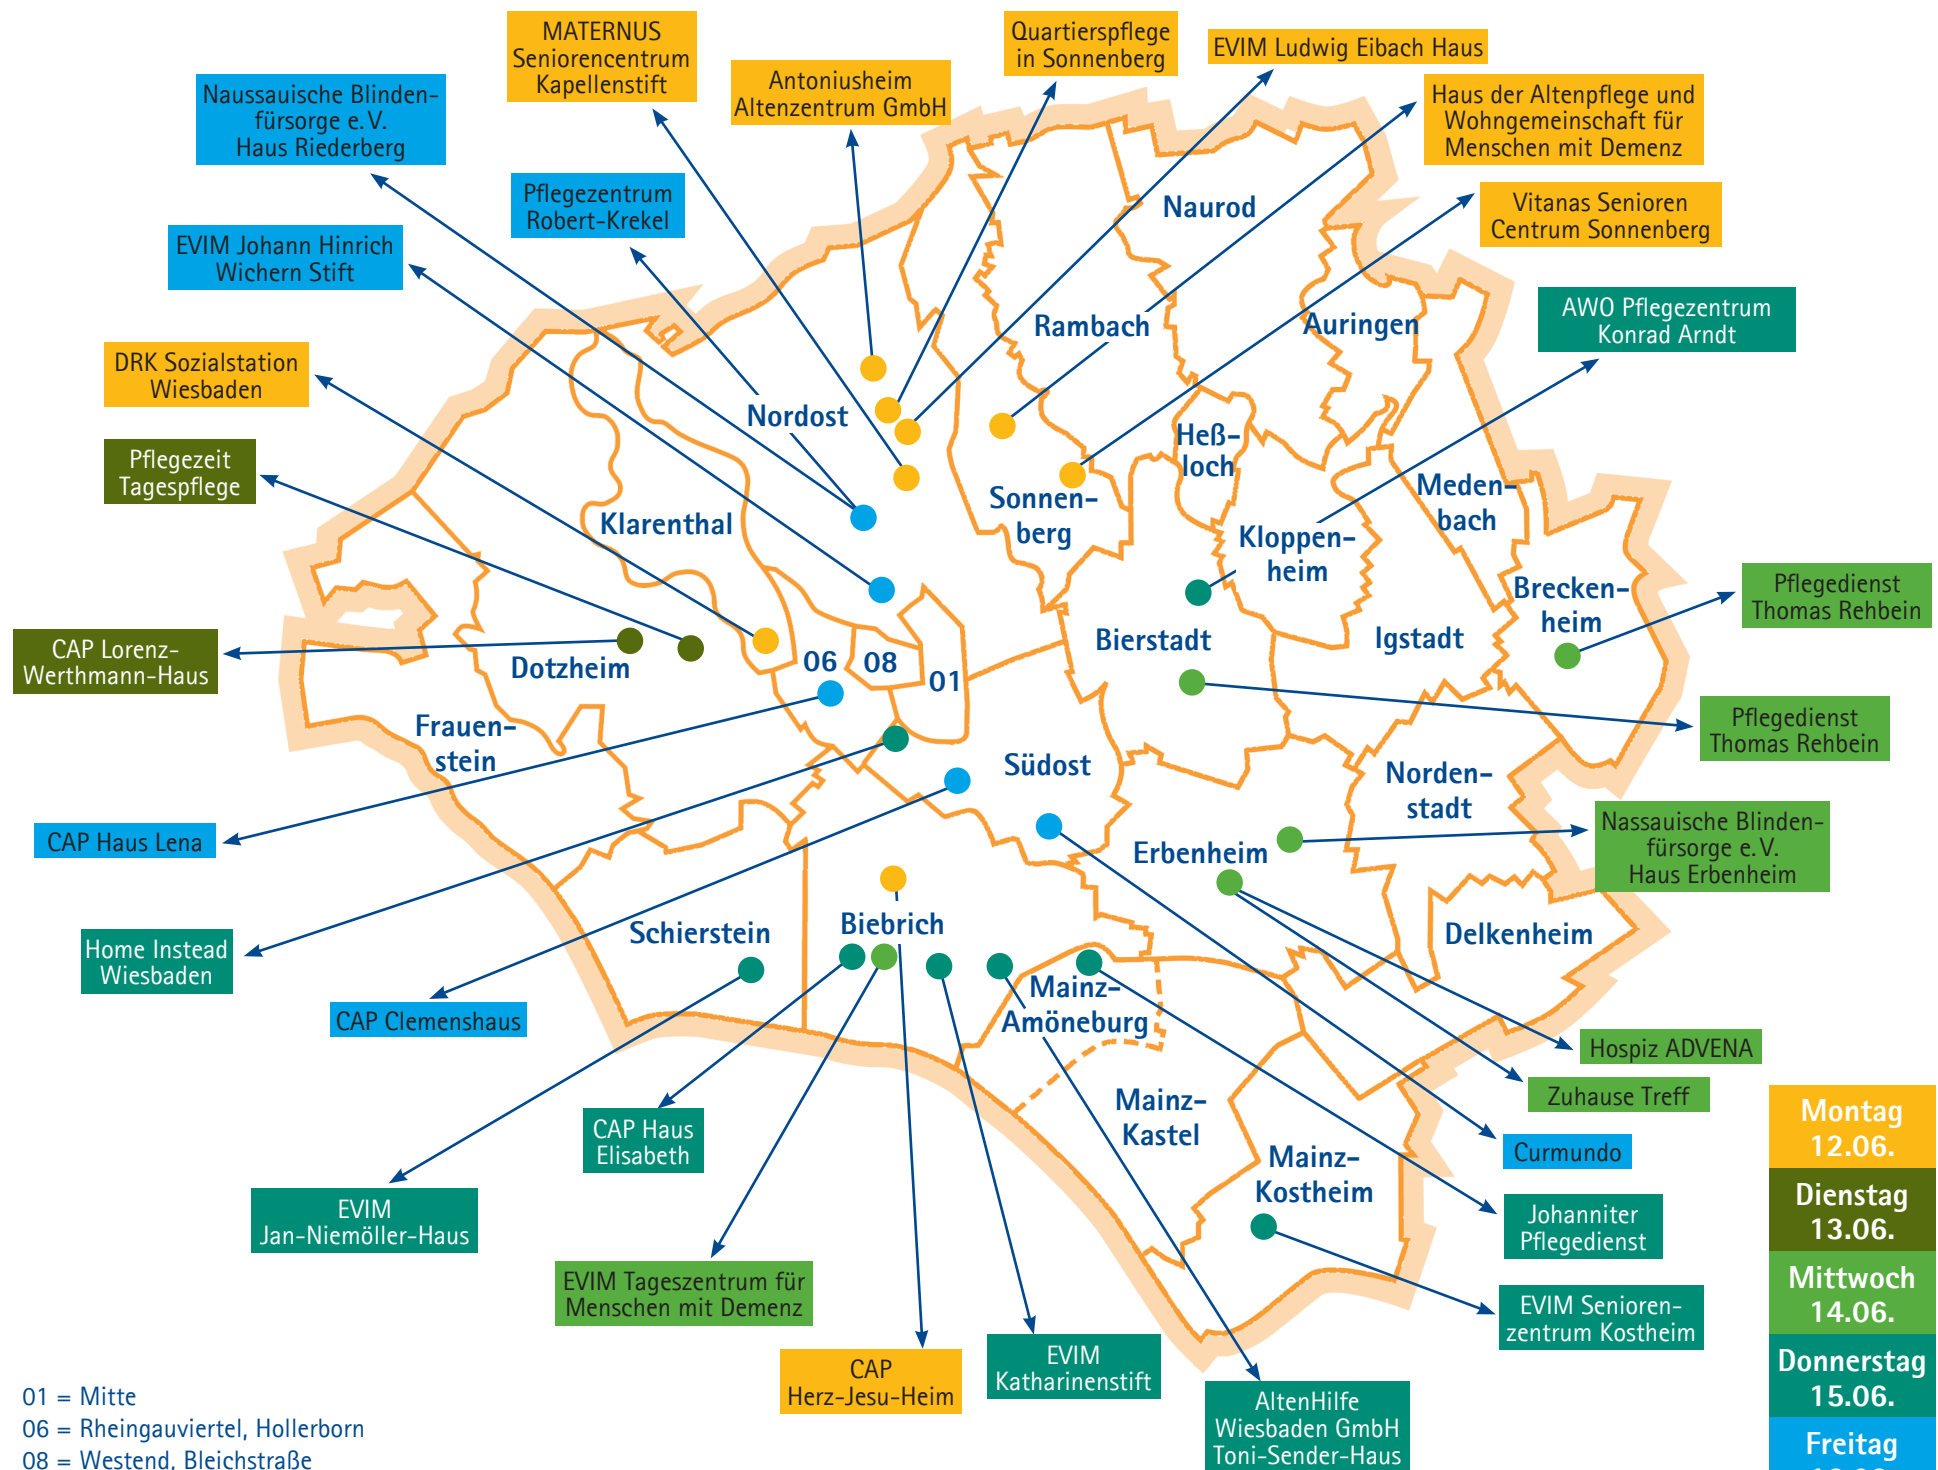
MATERNUS Seniorencentrum Kapellenstift

Quartierspflege in Sonnenberg

EVIM Ludwig Eibach Haus

Naussauische Blindenfürsorge e.V. Haus Riederberg

Antoniusheim Altenzentrum GmbH

Haus der Altenpflege und Wohngemeinschaft für Menschen mit Demenz

Pflegezentrum Robert-Krekel

Vitanas Senioren Centrum Sonnenberg

EVIM Johann Hinrich Wichern Stift

AWO Pflegezentrum Konrad Arndt

DRK Sozialstation Wiesbaden

Pflegezeit Tagespflege

CAP Lorenz-Werthmann-Haus

Pflegedienst Thomas Rehbein

Pflegedienst Thomas Rehbein

CAP Haus Lena

Nassauische Blindenfürsorge e.V. Haus Erbenheim

Home Instead Wiesbaden

CAP Clemenshaus

Hospiz ADVENA

Zuhause Treff

Curmundo

EVIM Jan-Niemöller-Haus

CAP Haus Elisabeth

Johanniter Pflegedienst

EVIM Tageszentrum für Menschen mit Demenz

EVIM Seniorenzentrum Kostheim

CAP Herz-Jesu-Heim

EVIM Katharinenstift

AltenHilfe Wiesbaden GmbH Toni-Sender-Haus

Naurod
Rambach
Auringen
Nordost
Heßloch
Sonnenberg
Medenbach
Klarenthal
Kloppenheim
Breckenheim
Bierstadt
Igstadt
Dotzheim
06
08
01
Frauenstein
Südost
Nordenstadt
Erbenheim
Delkenheim
Schierstein
Biebrich
Mainz-Amöneburg
Mainz-Kastel
Mainz-Kostheim

Montag 12.06.
Dienstag 13.06.
Mittwoch 14.06.
Donnerstag 15.06.
Freitag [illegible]

01 = Mitte
06 = Rheingauviertel, Hollerborn
08 = Westend, Bleichstraße